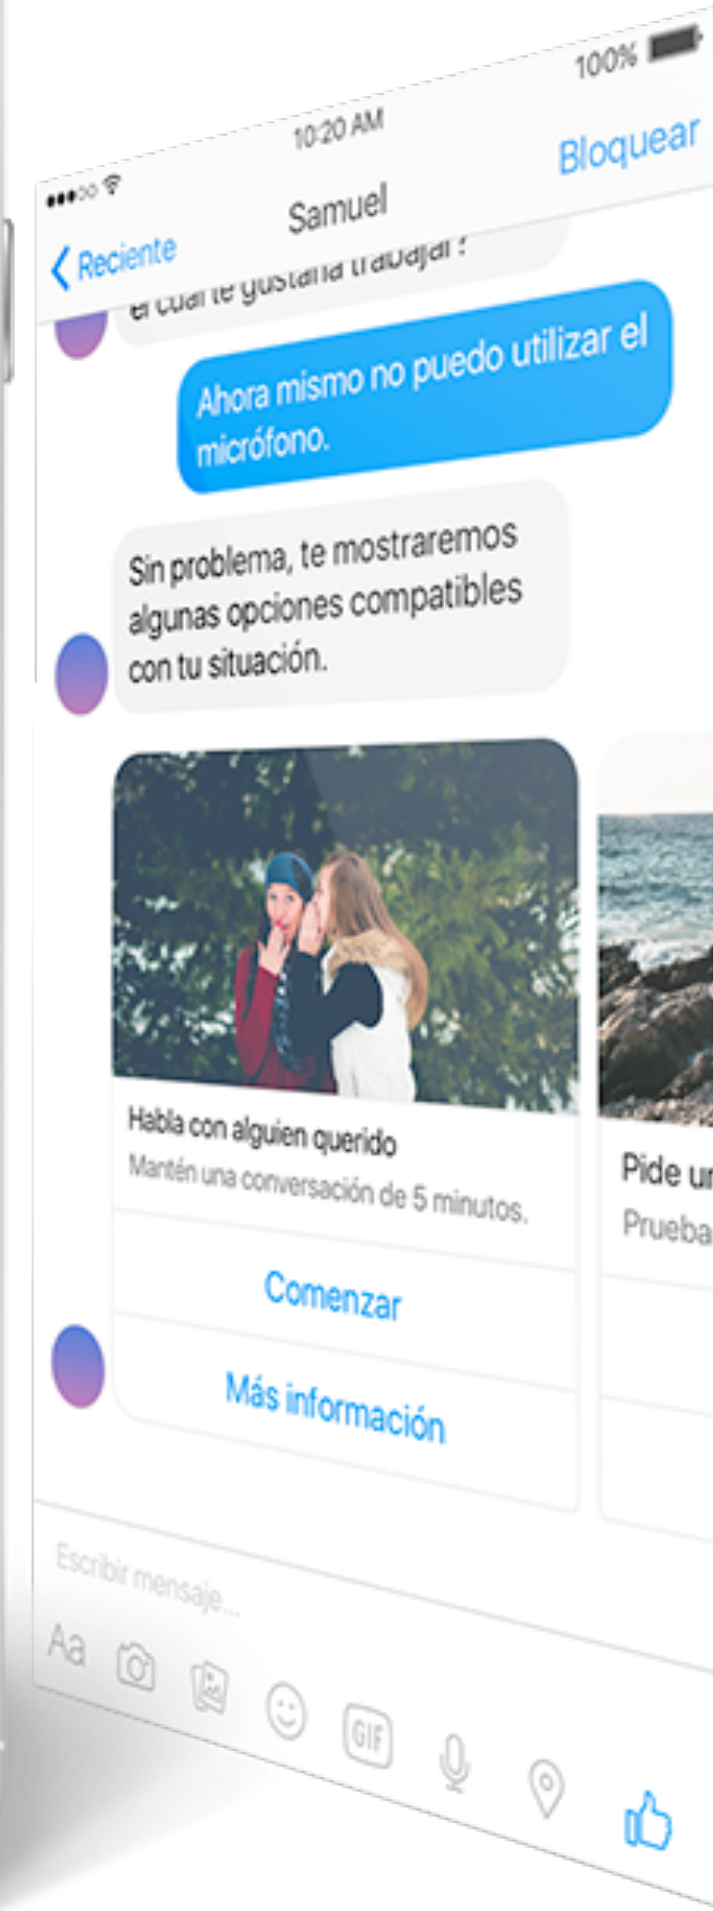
10:20 AM
100%
Reciente
Samuel
Bloquear

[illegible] el cual te gustaría trabajar?

Ahora mismo no puedo utilizar el micrófono.

Sin problema, te mostraremos algunas opciones compatibles con tu situación.

Habla con alguien querido
Mantén una conversación de 5 minutos.
Comenzar
Más información

Pide u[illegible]
Prueba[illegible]

Escribir mensaje...
Aa
GIF